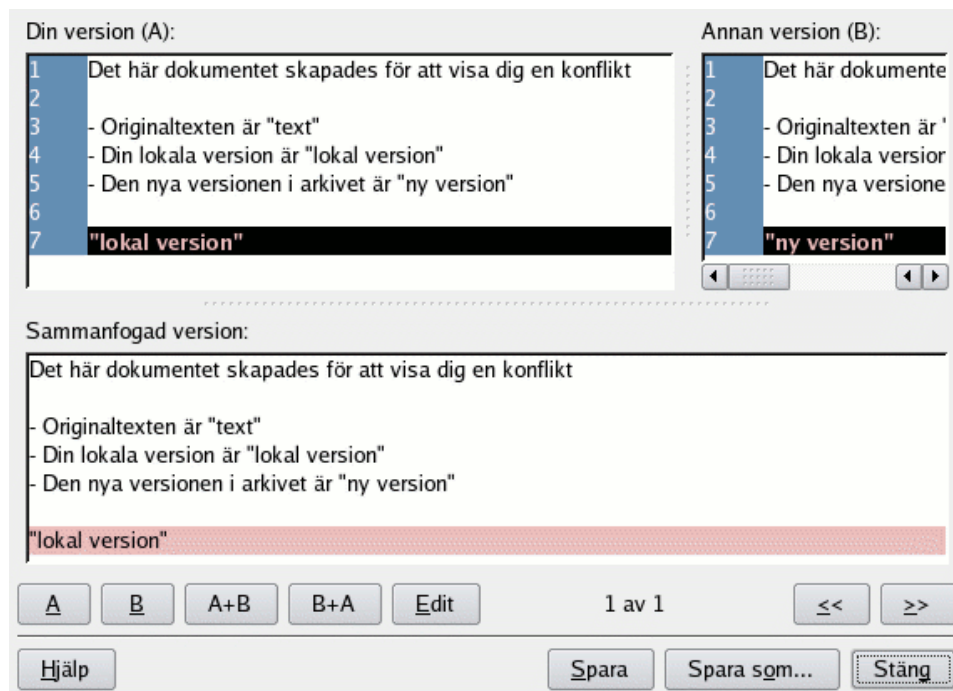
Din version (A):

1 Det här dokumentet skapades för att visa dig en konflikt
2
3 - Originaltexten är "text"
4 - Din lokala version är "lokal version"
5 - Den nya versionen i arkivet är "ny version"
6
7 "lokal version"

Annan version (B):

1 Det här dokumente
2
3 - Originaltexten är '
4 - Din lokala versior
5 - Den nya versione
6
7 "ny version"

Sammanfogad version:

Det här dokumentet skapades för att visa dig en konflikt

- Originaltexten är "text"
- Din lokala version är "lokal version"
- Den nya versionen i arkivet är "ny version"

"lokal version"

A B A+B B+A Edit 1 av 1 << >>

Hjälp Spara Spara som... Stäng